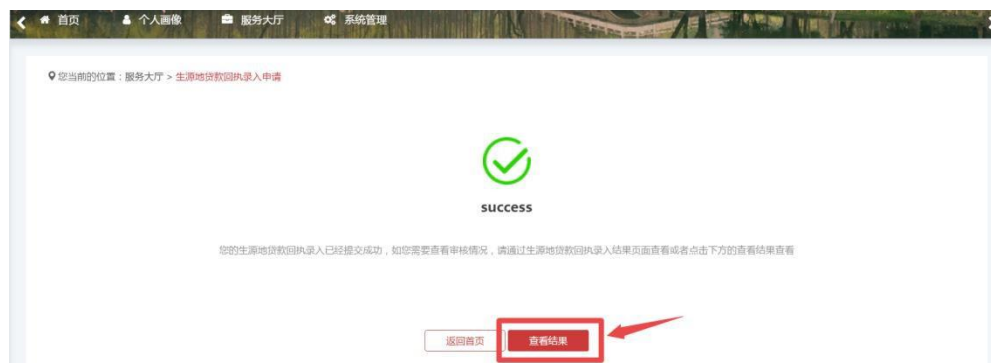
首页 个人画像 服务大厅 系统管理

您当前的位置：服务大厅 > 生源地贷款回执录入申请

success

您的生源地贷款回执录入已经提交成功，如您需要查看审核情况，请通过生源地贷款回执录入结果页面查看或者点击下方的查看结果查看

返回首页 查看结果